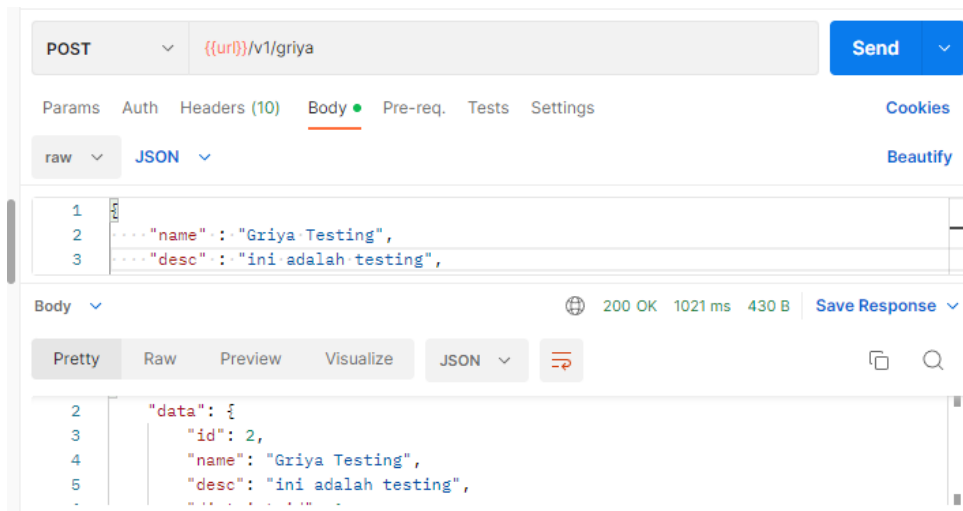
POST {{url}}/v1/griya Send

Params Auth Headers (10) Body Pre-req. Tests Settings Cookies

raw JSON Beautify

1 {
2 "name" : "Griya Testing",
3 "desc" : "ini adalah testing",

Body 200 OK 1021 ms 430 B Save Response

Pretty Raw Preview Visualize JSON

2 "data": {
3 "id": 2,
4 "name": "Griya Testing",
5 "desc": "ini adalah testing",